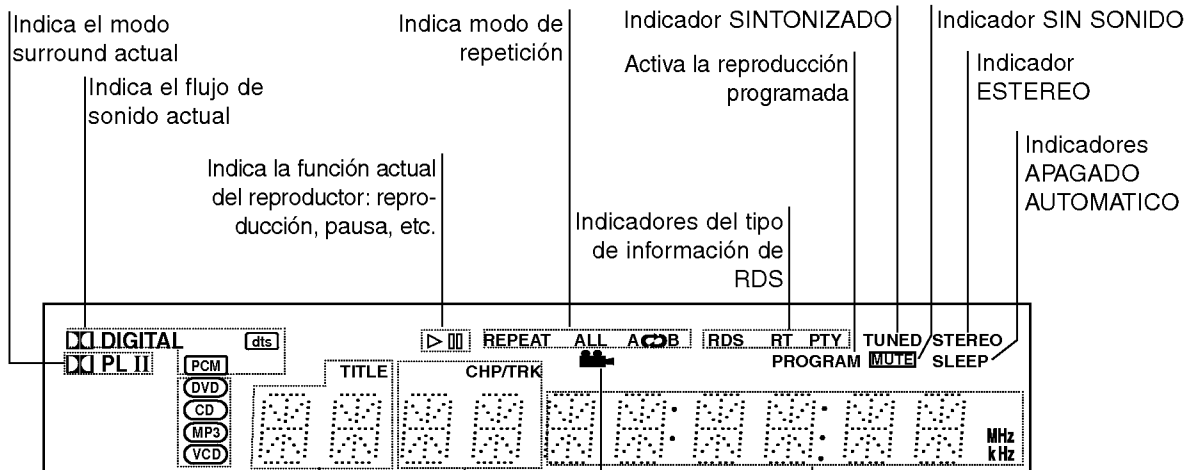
Indica el modo surround actual

Indica el flujo de sonido actual

Indica modo de repetición

Indicador SINTONIZADO

Indicador SIN SONIDO

Activa la reproducción programada

Indicador ESTEREO

Indicadores APAGADO AUTOMATICO

Indica la función actual del reproductor: reproducción, pausa, etc.

Indicadores del tipo de información de RDS

DD DIGITAL
dts
DD PL II
PCM
DVD
CD
MP3
VCD
TITLE
CHP/TRK
REPEAT ALL A B
RDS RT PTY
TUNED
STEREO
PROGRAM
MUTE
SLEEP
MHz
kHz